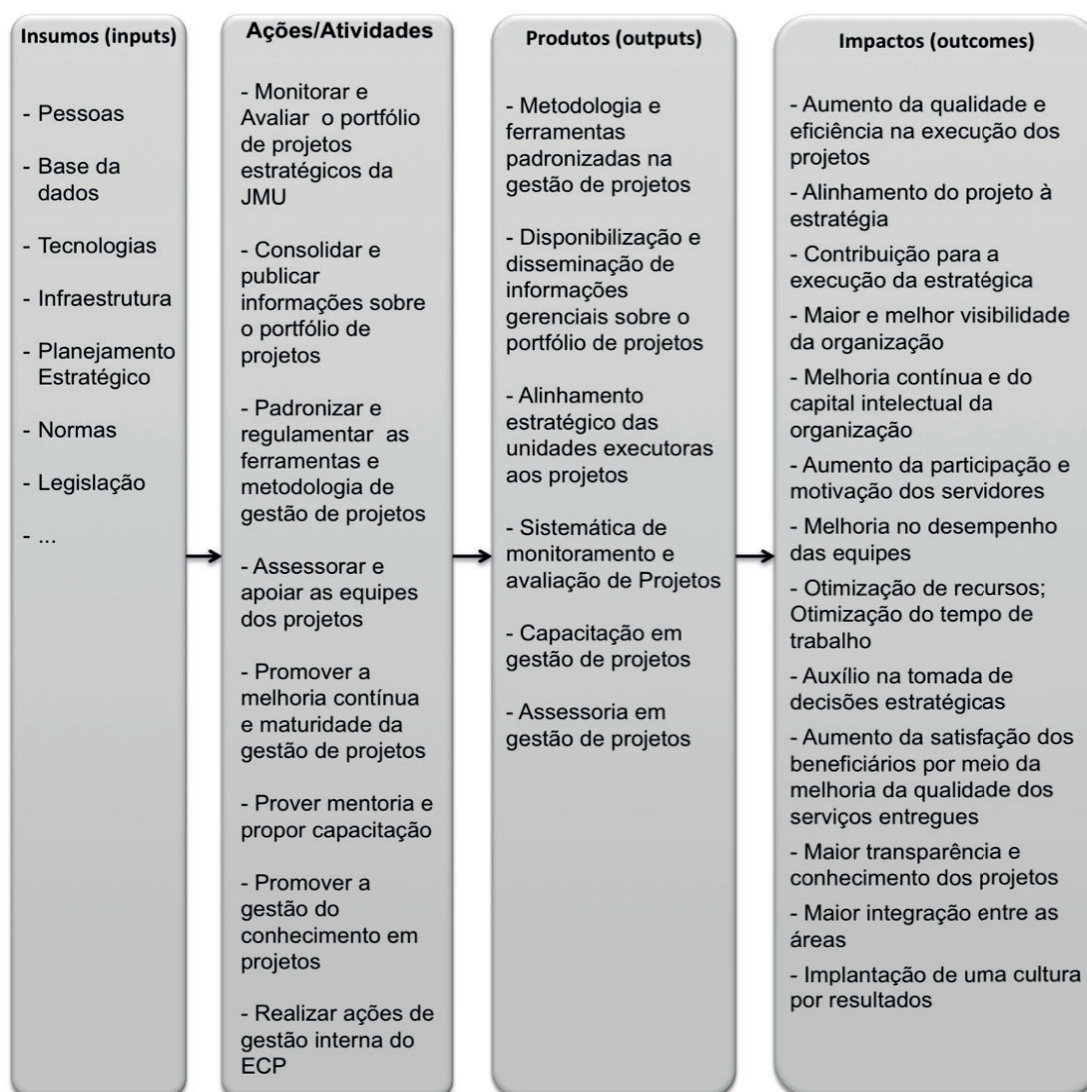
Insumos (inputs)

- Pessoas

- Base da dados

- Tecnologias

- Infraestrutura

- Planejamento Estratégico

- Normas

- Legislação

- ...

Ações/Atividades

- Monitorar e Avaliar o portfólio de projetos estratégicos da JMU

- Consolidar e publicar informações sobre o portfólio de projetos

- Padronizar e regulamentar as ferramentas e metodologia de gestão de projetos

- Assessorar e apoiar as equipes dos projetos

- Promover a melhoria contínua e maturidade da gestão de projetos

- Prover mentoria e propor capacitação

- Promover a gestão do conhecimento em projetos

- Realizar ações de gestão interna do ECP

Produtos (outputs)

- Metodologia e ferramentas padronizadas na gestão de projetos

- Disponibilização e disseminação de informações gerenciais sobre o portfólio de projetos

- Alinhamento estratégico das unidades executoras aos projetos

- Sistemática de monitoramento e avaliação de Projetos

- Capacitação em gestão de projetos

- Assessoria em gestão de projetos

Impactos (outcomes)

- Aumento da qualidade e eficiência na execução dos projetos

- Alinhamento do projeto à estratégia

- Contribuição para a execução da estratégica

- Maior e melhor visibilidade da organização

- Melhoria contínua e do capital intelectual da organização

- Aumento da participação e motivação dos servidores

- Melhoria no desempenho das equipes

- Otimização de recursos; Otimização do tempo de trabalho

- Auxílio na tomada de decisões estratégicas

- Aumento da satisfação dos beneficiários por meio da melhoria da qualidade dos serviços entregues

- Maior transparência e conhecimento dos projetos

- Maior integração entre as áreas

- Implantação de uma cultura por resultados